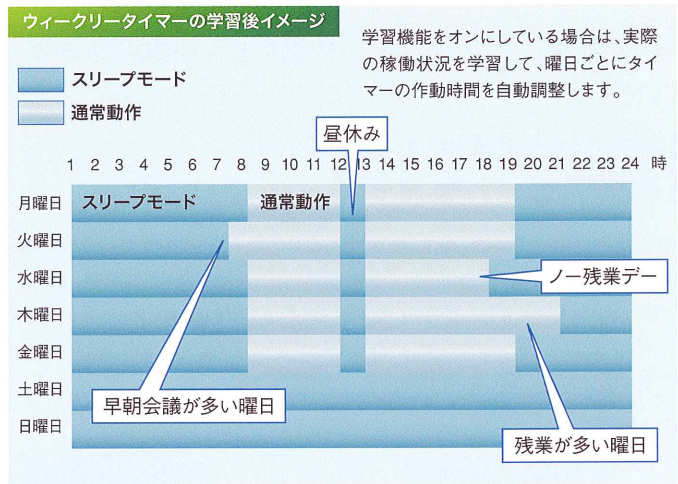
ウィークリータイマーの学習後イメージ

学習機能をオンにしている場合は、実際の稼働状況を学習して、曜日ごとにタイマーの作動時間を自動調整します。

スリープモード
通常動作

昼休み

1 2 3 4 5 6 7 8 9 10 11 12 13 14 15 16 17 18 19 20 21 22 23 24 時

月曜日 スリープモード 通常動作
火曜日
水曜日
木曜日
金曜日
土曜日
日曜日

ノー残業デー

早朝会議が多い曜日

残業が多い曜日